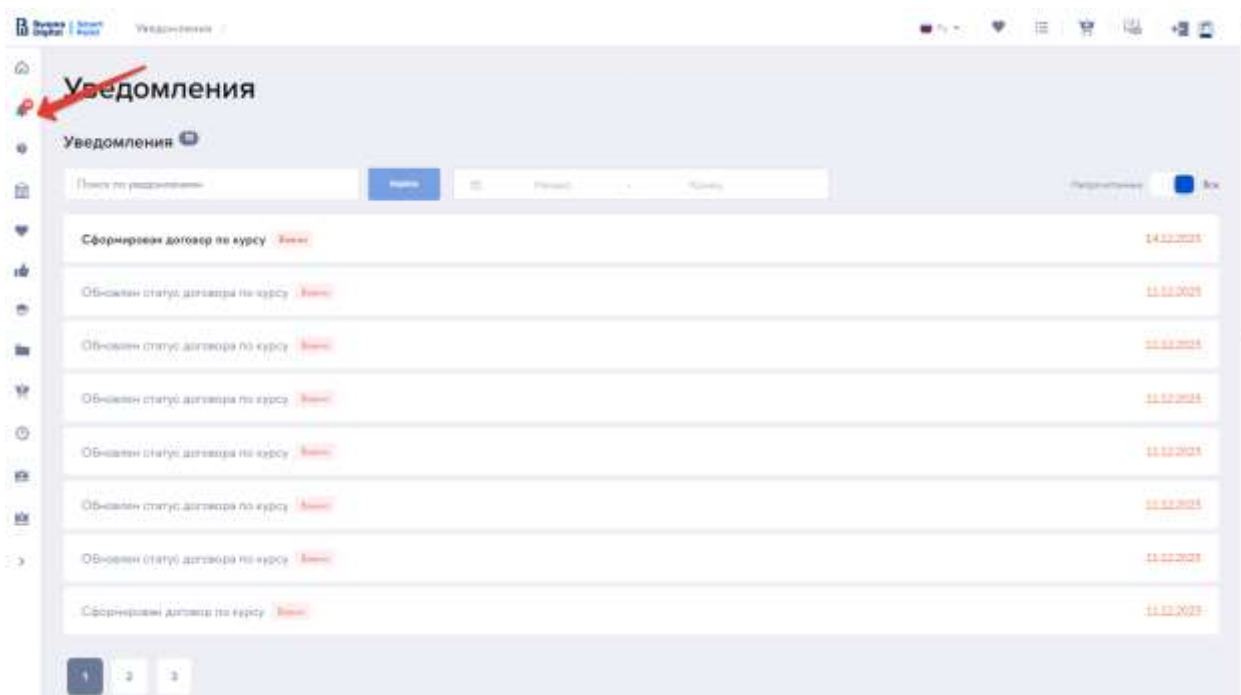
Уведомления

Уведомления

Поиск по уведомлениям | Найти | Начало - Конец | Непрочитанные | Все

Сформирован договор по курсу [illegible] 14.12.2023

Обновлен статус договора по курсу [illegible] 11.12.2023

Обновлен статус договора по курсу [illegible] 11.12.2023

Обновлен статус договора по курсу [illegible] 11.12.2023

Обновлен статус договора по курсу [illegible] 11.12.2023

Обновлен статус договора по курсу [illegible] 11.12.2023

Обновлен статус договора по курсу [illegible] 11.12.2023

Сформирован договор по курсу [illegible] 11.12.2023

1 2 3